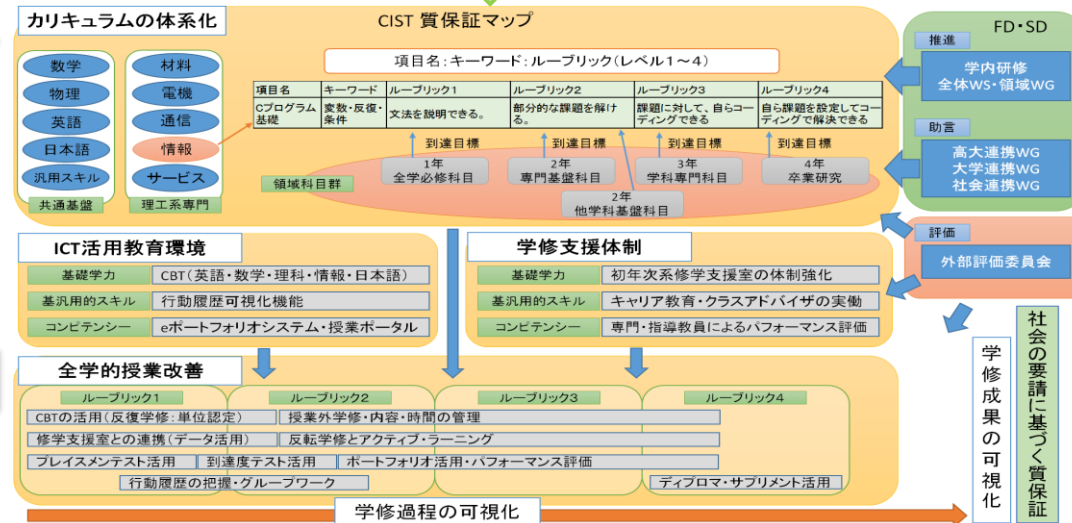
カリキュラムの体系化

CIST 質保証マップ

数学
物理
英語
日本語
汎用スキル
共通基盤

材料
電機
通信
情報
サービス
理工系専門

項目名：キーワード：ルーブリック（レベル１～４）

| 項目名 | キーワード | ルーブリック1 | ルーブリック2 | ルーブリック3 | ルーブリック4 |
|---|---|---|---|---|---|
| Cプログラム基礎 | 変数・反復・条件 | 文法を説明できる。 | 部分的な課題を解ける。 | 課題に対して、自らコーディングできる | 自ら課題を設定してコーディングで解決できる |

到達目標
到達目標
到達目標
到達目標

領域科目群
1年
全学必修科目
2年
専門基盤科目
3年
学科専門科目
4年
卒業研究
2年
他学科基盤科目

FD・SD
推進
学内研修
全体WS・領域WG
助言
高大連携WG
大学連携WG
社会連携WG
評価
外部評価委員会

ICT活用教育環境
基礎学力 CBT（英語・数学・理科・情報・日本語）
基汎用的スキル 行動履歴可視化機能
コンピテンシー eポートフォリオシステム・授業ポータル

学修支援体制
基礎学力 初年次系修学支援室の体制強化
基汎用的スキル キャリア教育・クラスアドバイザの実働
コンピテンシー 専門・指導教員によるパフォーマンス評価

全学的授業改善
ルーブリック1
ルーブリック2
ルーブリック3
ルーブリック4
CBTの活用（反復学修：単位認定）
授業外学修・内容・時間の管理
修学支援室との連携（データ活用）
反転学修とアクティブ・ラーニング
プレイスメンテスト活用
到達度テスト活用
ポートフォリオ活用・パフォーマンス評価
行動履歴の把握・グループワーク
ディプロマ・サプリメント活用

学修過程の可視化

学修成果の可視化

社会の要請に基づく質保証